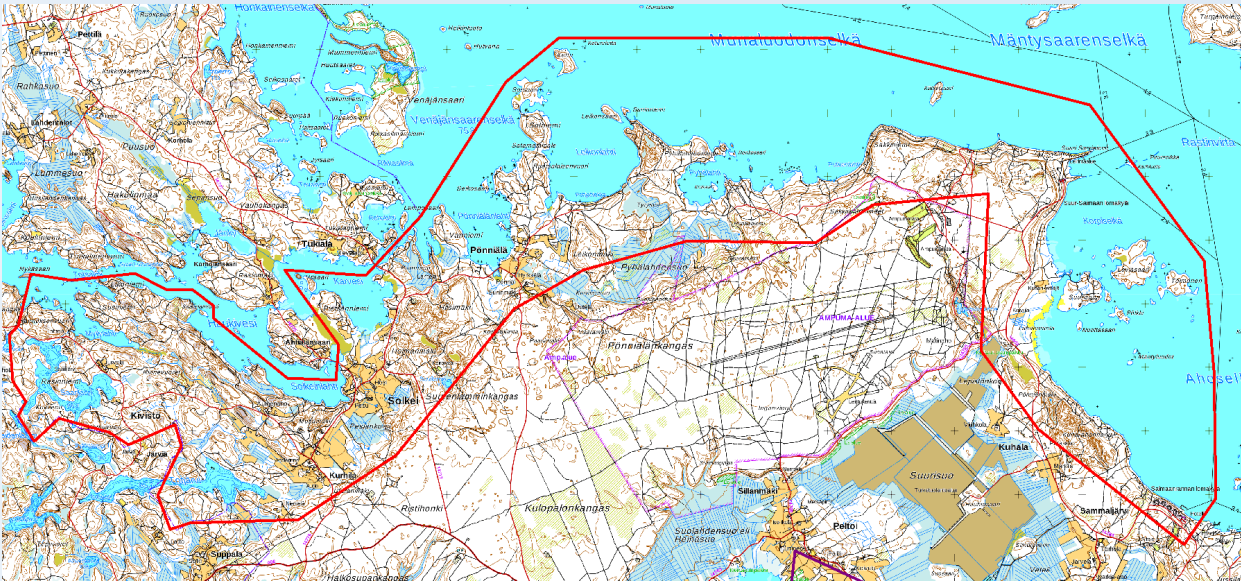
Honkaranselkä
Pettilä
Rahkasuo
Venäjänsaari
Venäjänsaarenselkä
Muuraisdonselkä
Mäntysaarenselkä
Rastinvirta
Lummesuo
Hakulinmäki
Tukiala
Ponnala
Pyhälahdenkangas
Kanvesi
Ruokovesi
Ahvenjärvi
Sokelmanlahti
Solkei
Ponnalankangas
AMPUMA-ALUE
Suolammenkangas
Kivisto
Järvelä
Kurhila
Ristihonki
Kulopalonkangas
Sillanmäki
Peltoi
Suursuo
Kuhala
Sammaljärvi
Suolahdensuo eli Hemastie
Suppala
Halkosuonkangas
Ahoselkä
Korpisaari